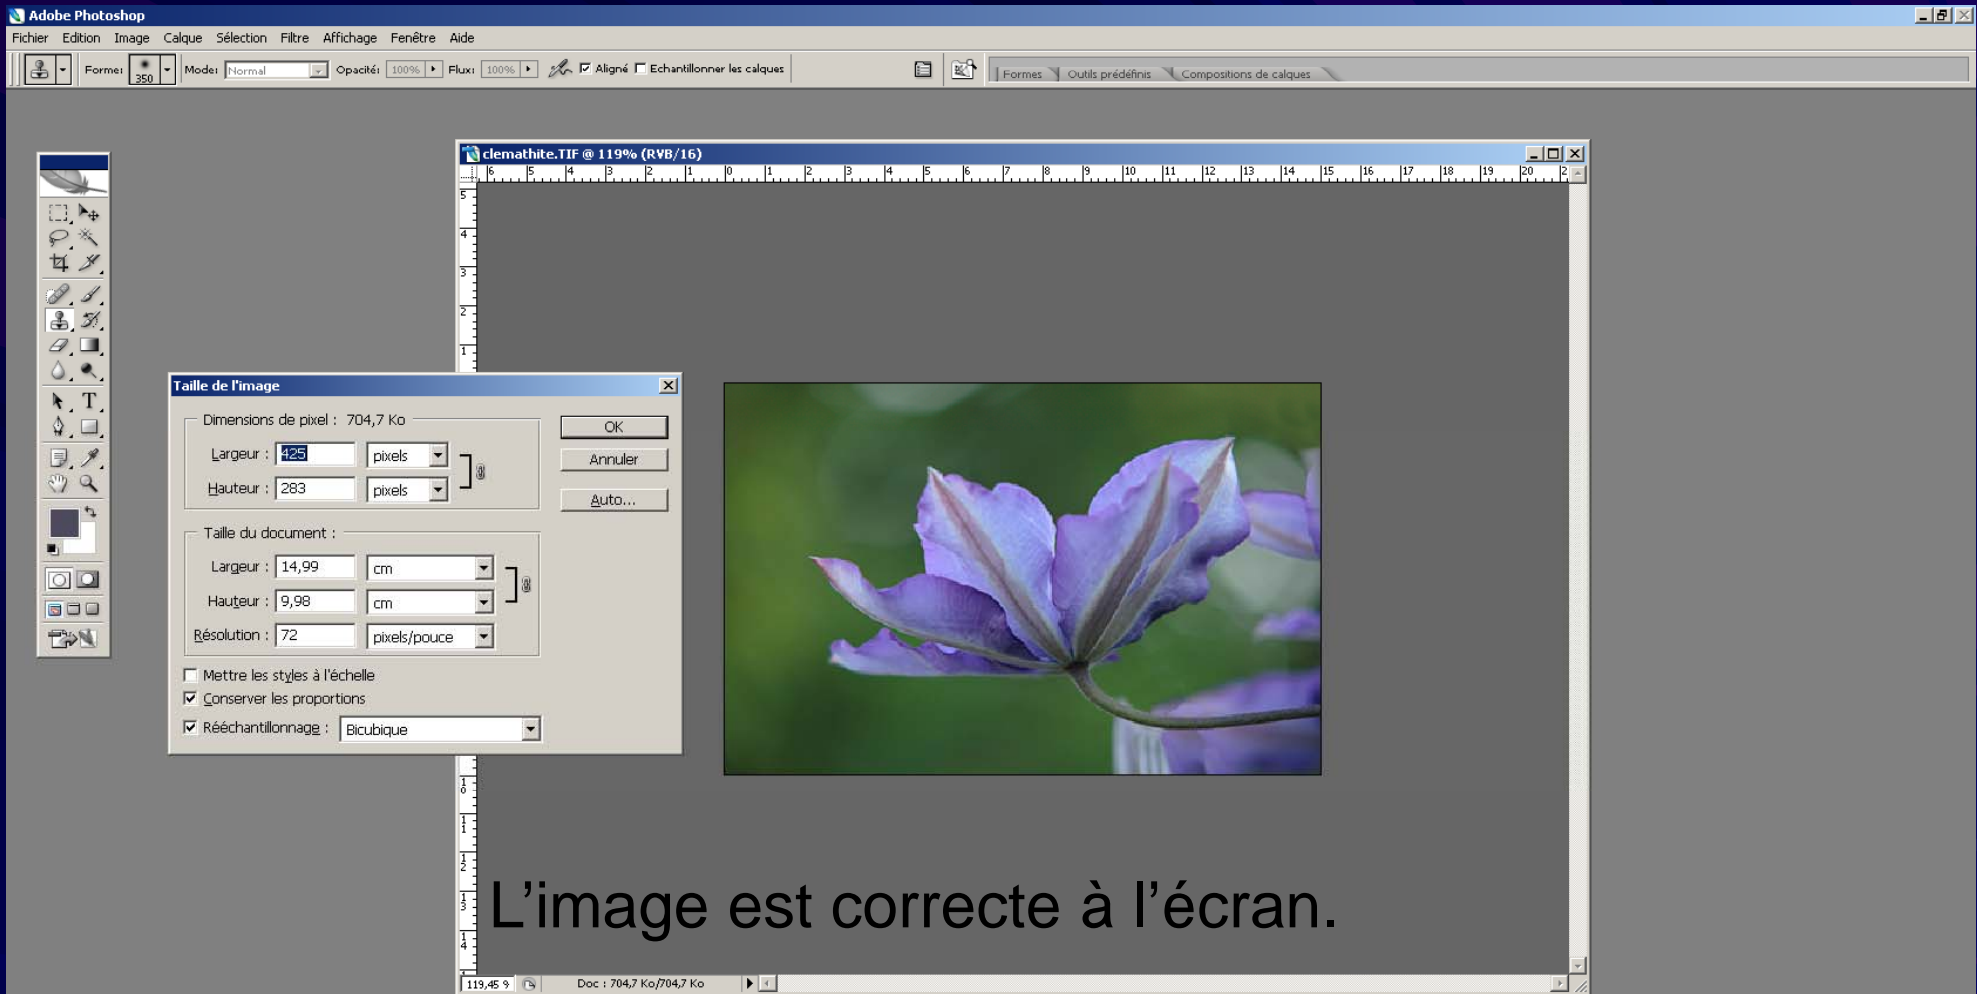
Adobe Photoshop

Fichier Edition Image Calque Sélection Filtre Affichage Fenêtre Aide

Forme: 350 Mode: Normal Opacité: 100% Flux: 100% Aligné Echantillonner les calques

Formes Outils prédéfinis Compositions de calques

clemathite.TIF @ 119% (RVB/16)

Taille de l'image

Dimensions de pixel : 704,7 Ko

Largeur : 425 pixels

Hauteur : 283 pixels

OK

Annuler

Auto...

Taille du document :

Largeur : 14,99 cm

Hauteur : 9,98 cm

Résolution : 72 pixels/pouce

Mettre les styles à l'échelle

Conserver les proportions

Rééchantillonnage : Bicubique

L'image est correcte à l'écran.

119,45 % Doc : 704,7 Ko/704,7 Ko